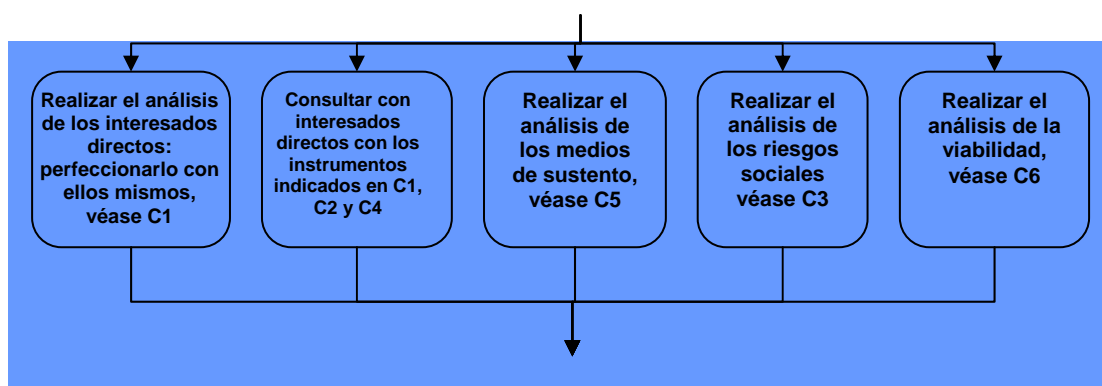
Realizar el análisis de los interesados directos: perfeccionarlo con ellos mismos, véase C1

Consultar con interesados directos con los instrumentos indicados en C1, C2 y C4

Realizar el análisis de los medios de sustento, véase C5

Realizar el análisis de los riesgos sociales véase C3

Realizar el análisis de la viabilidad, véase C6